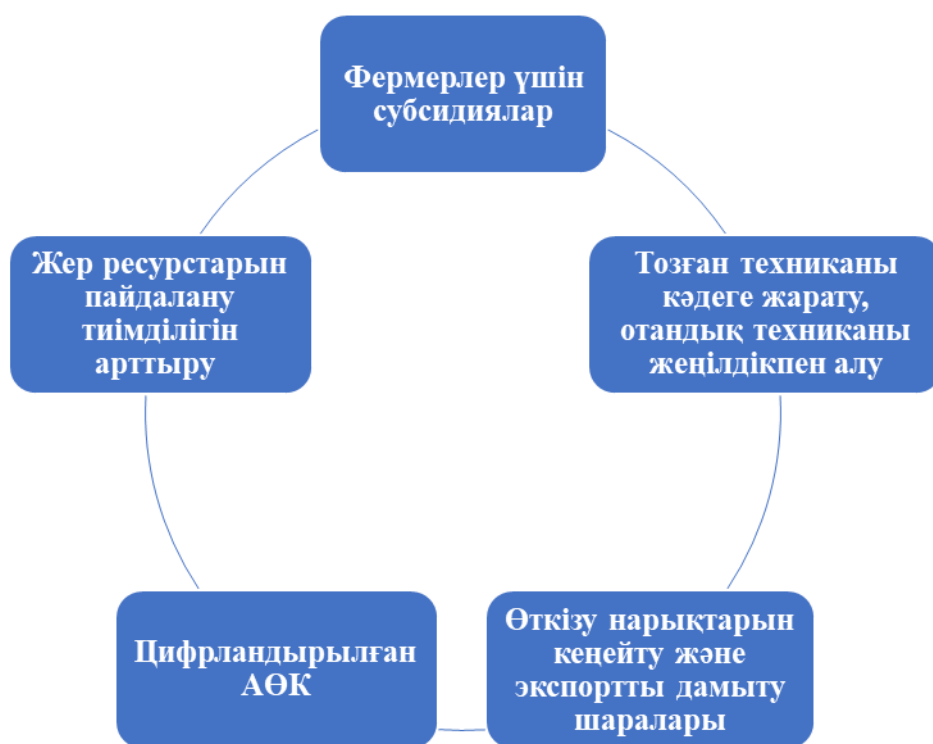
Фермерлер үшін субсидиялар

Тозған техниканы кәдеге жарату, отандық техниканы жеңілдікпен алу

Өткізу нарықтарын кеңейту және экспортты дамыту шаралары

Цифрландырылған АӨК

Жер ресурстарын пайдалану тиімділігін арттыру